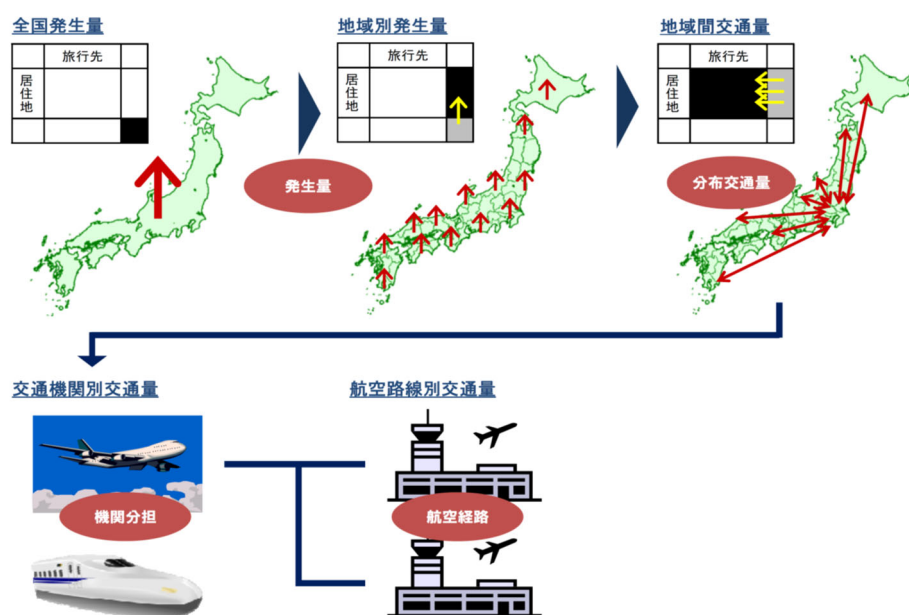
全国発生量

|  | 旅行先 |  |
|---|---|---|
| 居住地 |  |  |
|  |  |  |

発生量

地域別発生量

|  | 旅行先 |  |
|---|---|---|
| 居住地 |  |  |
|  |  |  |

地域間交通量

|  | 旅行先 |  |
|---|---|---|
| 居住地 |  |  |
|  |  |  |

分布交通量

交通機関別交通量

機関分担

航空路線別交通量

航空経路